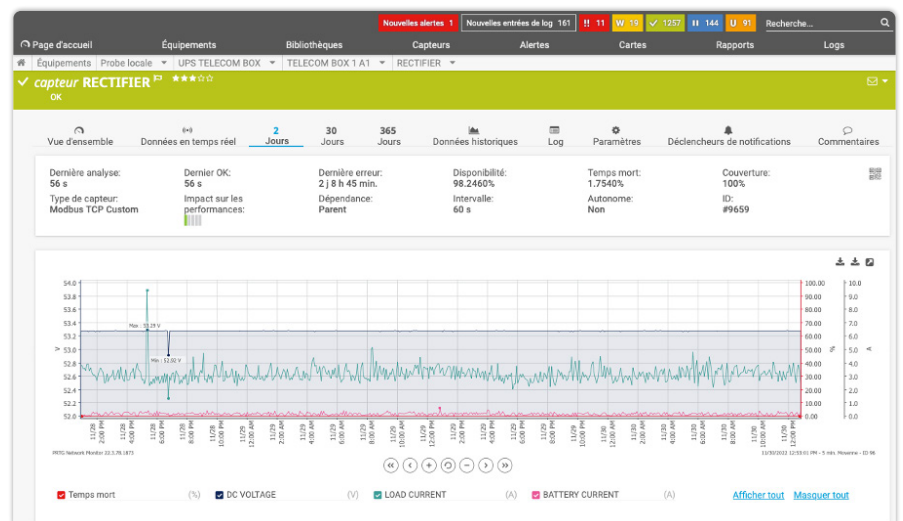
Nouvelles alertes 1 | Nouvelles entrées de log 161 | !! 11 | W 19 | ✓ 1257 | II 144 | U 91 | Recherche...

Page d'accueil | Équipements | Bibliothèques | Capteurs | Alertes | Cartes | Rapports | Logs

Équipements | Probe locale | UPS TELECOM BOX | TELECOM BOX 1 A1 | RECTIFIER

✓ capteur RECTIFIER ★★★☆☆
OK

Vue d'ensemble | Données en temps réel | 2 Jours | 30 Jours | 365 Jours | Données historiques | Log | Paramètres | Déclencheurs de notifications | Commentaires

Dernière analyse: 56 s
Dernier OK: 56 s
Dernière erreur: 2 j 8 h 45 min.
Disponibilité: 98.2460%
Temps mort: 1.7540%
Couverture: 100%
Type de capteur: Modbus TCP Custom
Impact sur les performances:
Dépendance: Parent
Intervalle: 60 s
Autonome: Non
ID: #9659

54.0 53.8 53.6 53.4 53.2 53.0 52.8 52.6 52.4 52.2 52.0
V
Max : 53.19 V
Min : 52.00 V
100.00 90.00 80.00 70.00 60.00 50.00 40.00 30.00 20.00 10.00 0.00
%
10.0 9.0 8.0 7.0 6.0 5.0 4.0 3.0 2.0 1.0 0.0
A

11/28 2:00 PM | 11/28 4:00 PM | 11/28 6:00 PM | 11/28 8:00 PM | 11/28 10:00 PM | 11/29 12:00 AM | 11/29 2:00 AM | 11/29 4:00 AM | 11/29 6:00 AM | 11/29 8:00 AM | 11/29 10:00 AM | 11/29 12:00 PM | 11/29 2:00 PM | 11/29 4:00 PM | 11/29 6:00 PM | 11/29 8:00 PM | 11/29 10:00 PM | 11/30 12:00 AM | 11/30 2:00 AM | 11/30 4:00 AM | 11/30 6:00 AM | 11/30 8:00 AM | 11/30 10:00 AM | 11/30 12:00 PM

PRTG Network Monitor 22.3.78.1873
11/30/2022 12:53:01 PM - 5 min. Moyenne - ID 96

Temps mort (%) | DC VOLTAGE (V) | LOAD CURRENT (A) | BATTERY CURRENT (A) | Afficher tout | Masquer tout